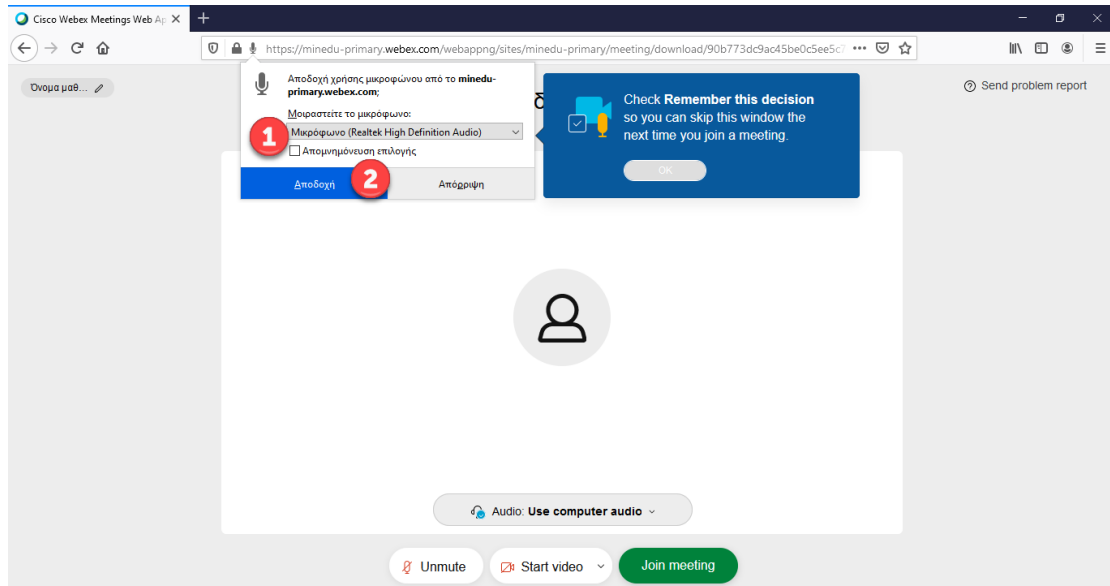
Cisco Webex Meetings Web Ap ×
+

https://minedu-primary.webex.com/webappng/sites/minedu-primary/meeting/download/90b773dc9ac45be0c5ee5c

Όνομα μαθ...

Αποδοχή χρήσης μικροφώνου από το minedu-primary.webex.com;

Μοιραστείτε το μικρόφωνο:

1

Μικρόφωνο (Realtek High Definition Audio)

Απομνημόνευση επιλογής

Αποδοχή

2

Απόρριψη

δ

Check Remember this decision so you can skip this window the next time you join a meeting.

OK

Send problem report

Audio: Use computer audio

Unmute

Start video

Join meeting